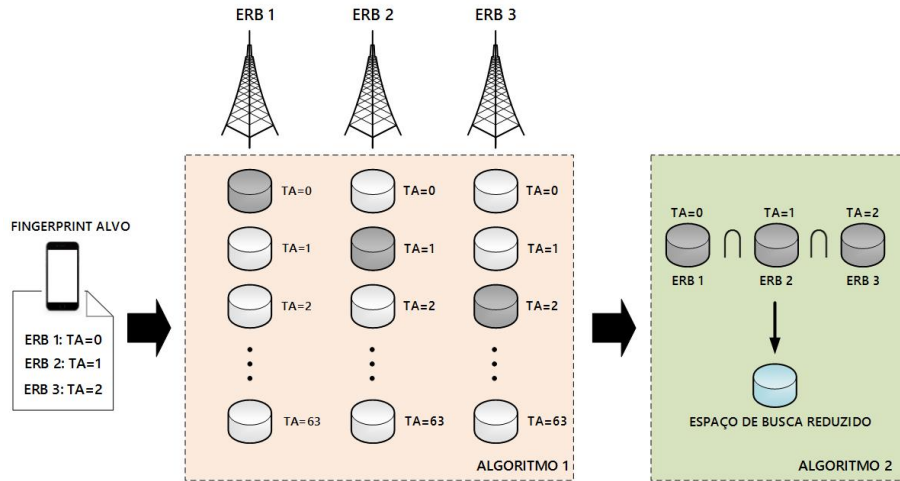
ERB 1
ERB 2
ERB 3

FINGERPRINT ALVO

ERB 1: TA=0
ERB 2: TA=1
ERB 3: TA=2

TA=0
TA=1
TA=2
⋮
TA=63

TA=0
TA=1
TA=2
⋮
TA=63

TA=0
TA=1
TA=2
⋮
TA=63

ALGORITMO 1

TA=0 $\cap$ TA=1 $\cap$ TA=2
ERB 1 ERB 2 ERB 3

ESPAÇO DE BUSCA REDUZIDO

ALGORITMO 2